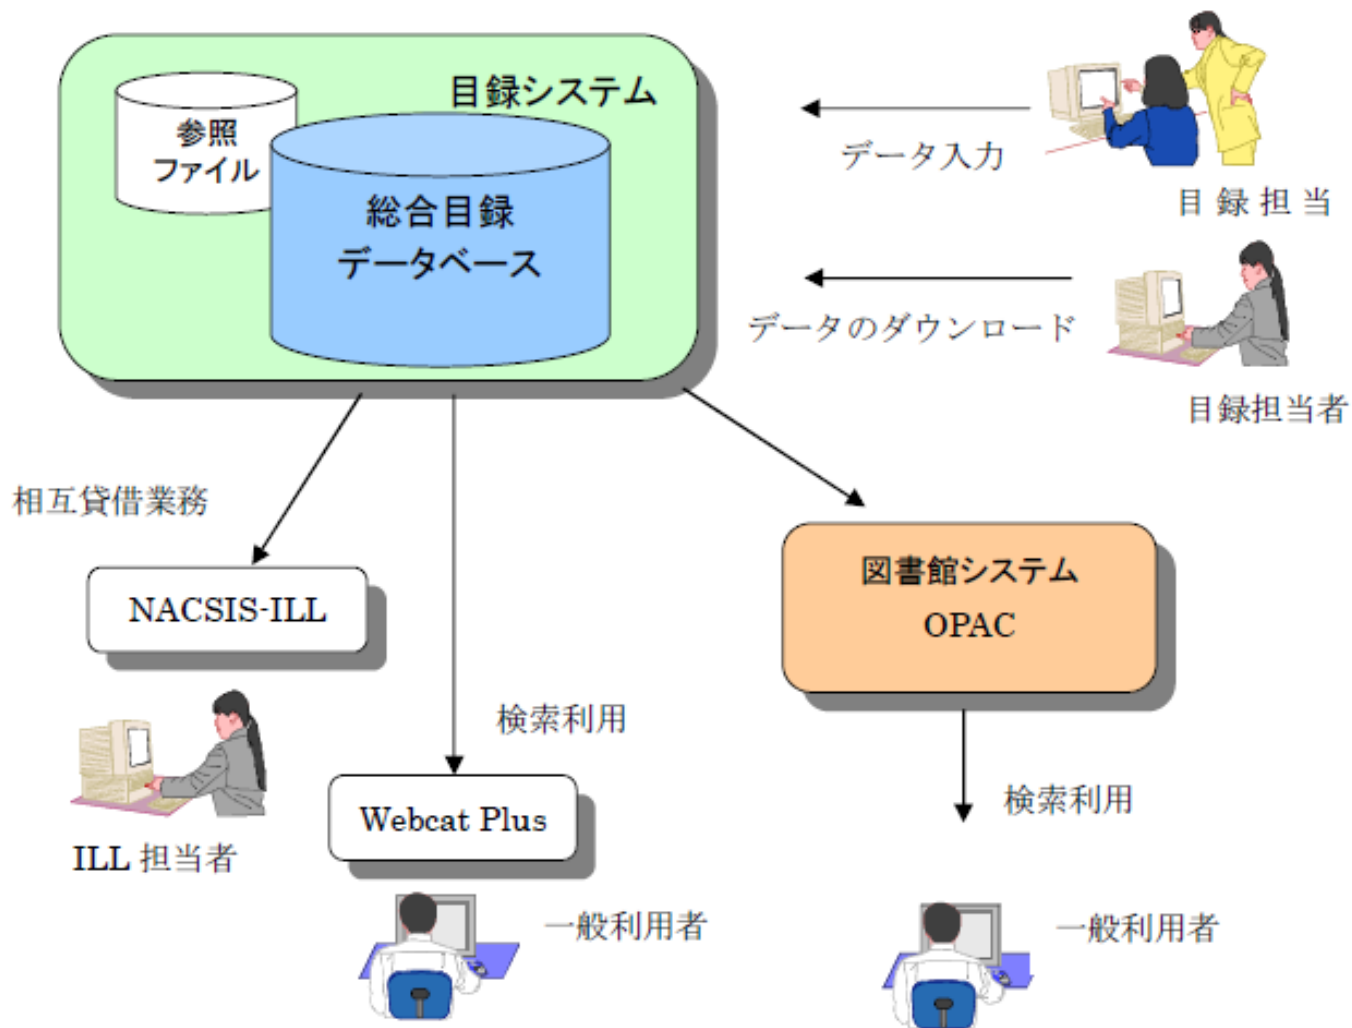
目録システム

参照
ファイル

総合目録
データベース

データ入力

目 録 担 当

データのダウンロード

目録担当者

相互貸借業務

NACSIS-ILL

図書館システム
OPAC

検索利用

Webcat Plus

ILL 担当者

検索利用

一般利用者

一般利用者